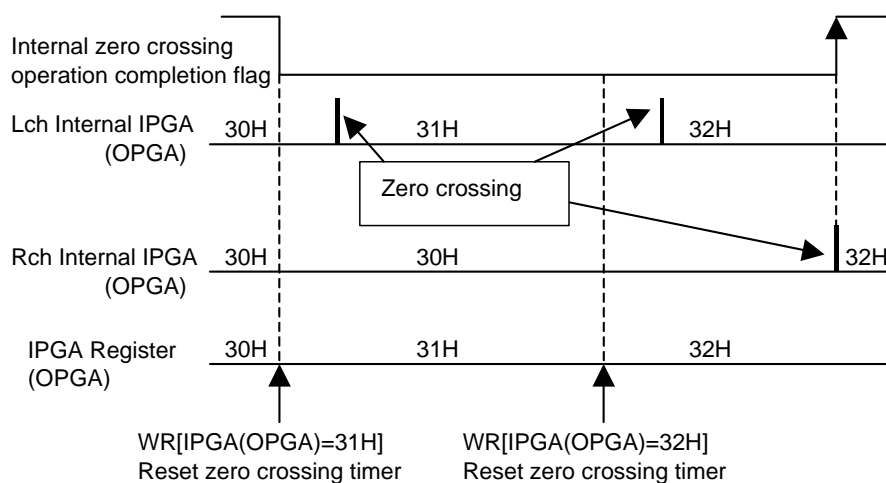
Internal zero crossing operation completion flag

Lch Internal IPGA (OPGA)
30H
31H
32H

Zero crossing

Rch Internal IPGA (OPGA)
30H
30H
32H

IPGA Register (OPGA)
30H
31H
32H

WR[IPGA(OPGA)=31H]
Reset zero crossing timer

WR[IPGA(OPGA)=32H]
Reset zero crossing timer